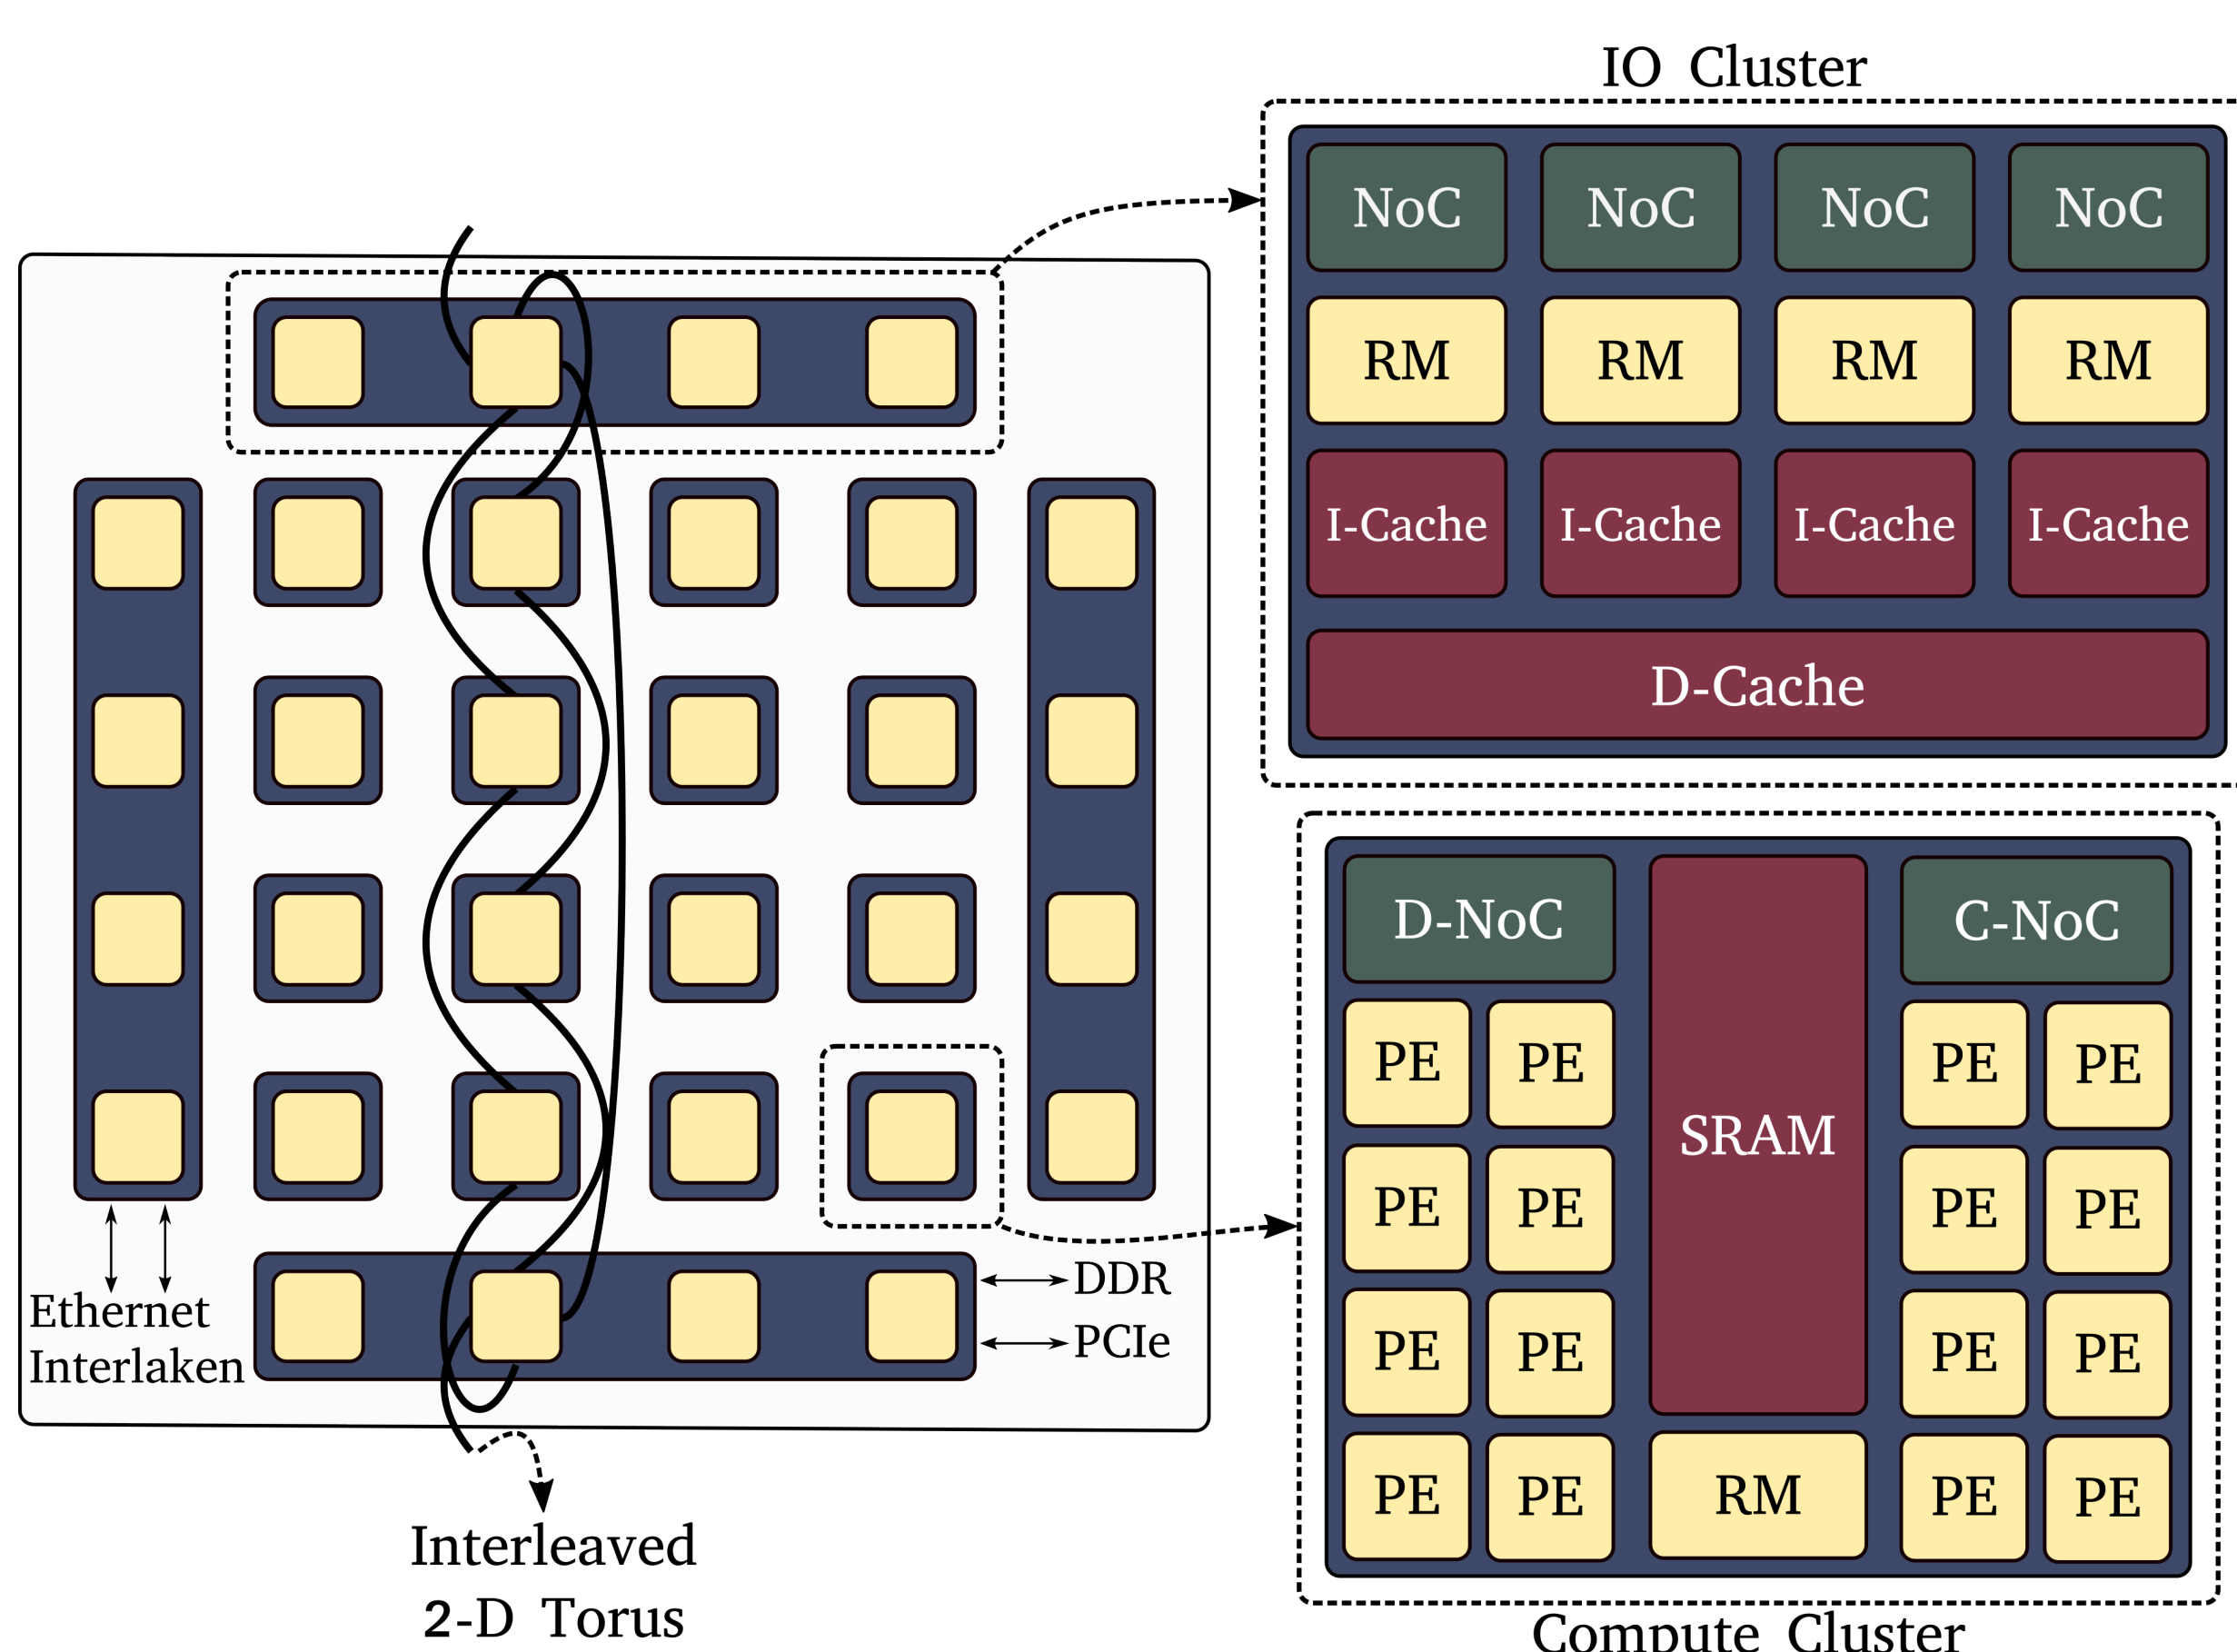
IO Cluster

NoC NoC NoC NoC

RM RM RM RM

I-Cache I-Cache I-Cache I-Cache

D-Cache

Ethernet
Interlaken

DDR
PCIe

D-NoC

SRAM

C-NoC

PE PE PE PE
PE PE PE PE
PE PE PE PE
PE PE RM PE PE

Interleaved
2-D Torus

Compute Cluster